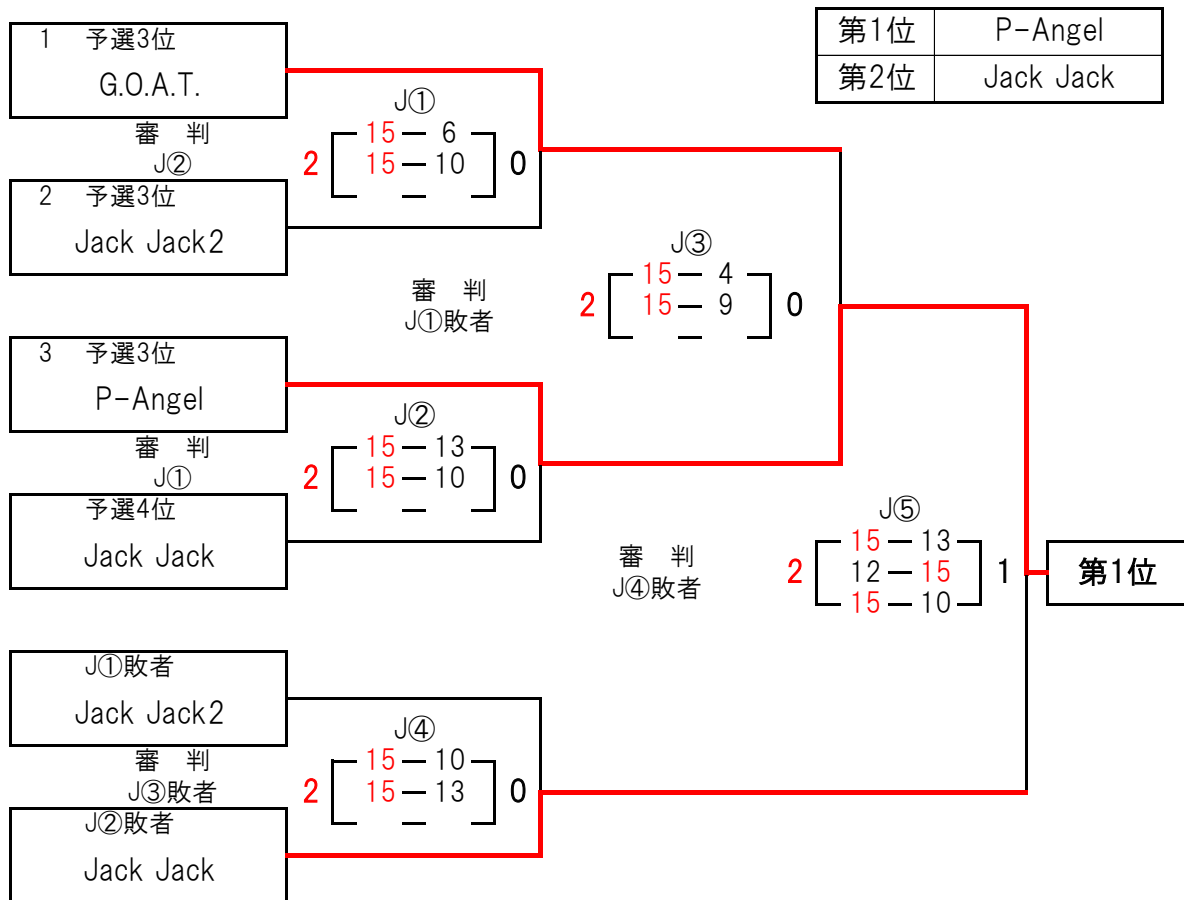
| 第1位 | P-Angel |
|---|---|
| 第2位 | Jack Jack |

1 予選3位
G.O.A.T.

審 判
J②

2 予選3位
Jack Jack2

J①
2 15 — 6
15 — 10
— 0

審 判
J①敗者

3 予選3位
P-Angel

審 判
J①

予選4位
Jack Jack

J②
2 15 — 13
15 — 10
— 0

J③
2 15 — 4
15 — 9
— 0

審 判
J④敗者

J⑤
2 15 — 13
12 — 15
15 — 10
1

第1位

J①敗者
Jack Jack2

審 判
J③敗者

J②敗者
Jack Jack

J④
2 15 — 10
15 — 13
— 0